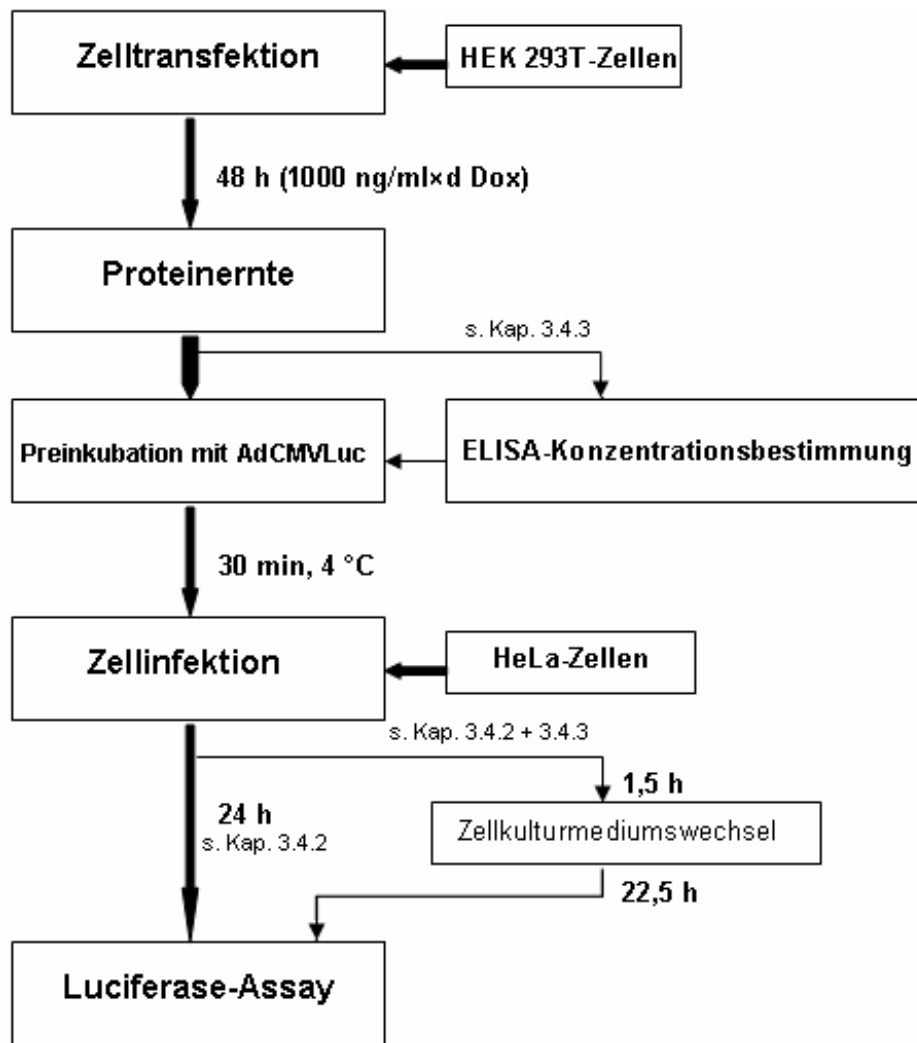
Zelltransfektion

HEK 293T-Zellen

48 h (1000 ng/ml×d Dox)

Proteinernte

s. Kap. 3.4.3

Preinkubation mit AdCMVLuc

ELISA-Konzentrationsbestimmung

30 min, 4 °C

Zellinfektion

HeLa-Zellen

s. Kap. 3.4.2 + 3.4.3

24 h
s. Kap. 3.4.2

1,5 h

Zellkulturmediumswechsel

22,5 h

Luciferase-Assay